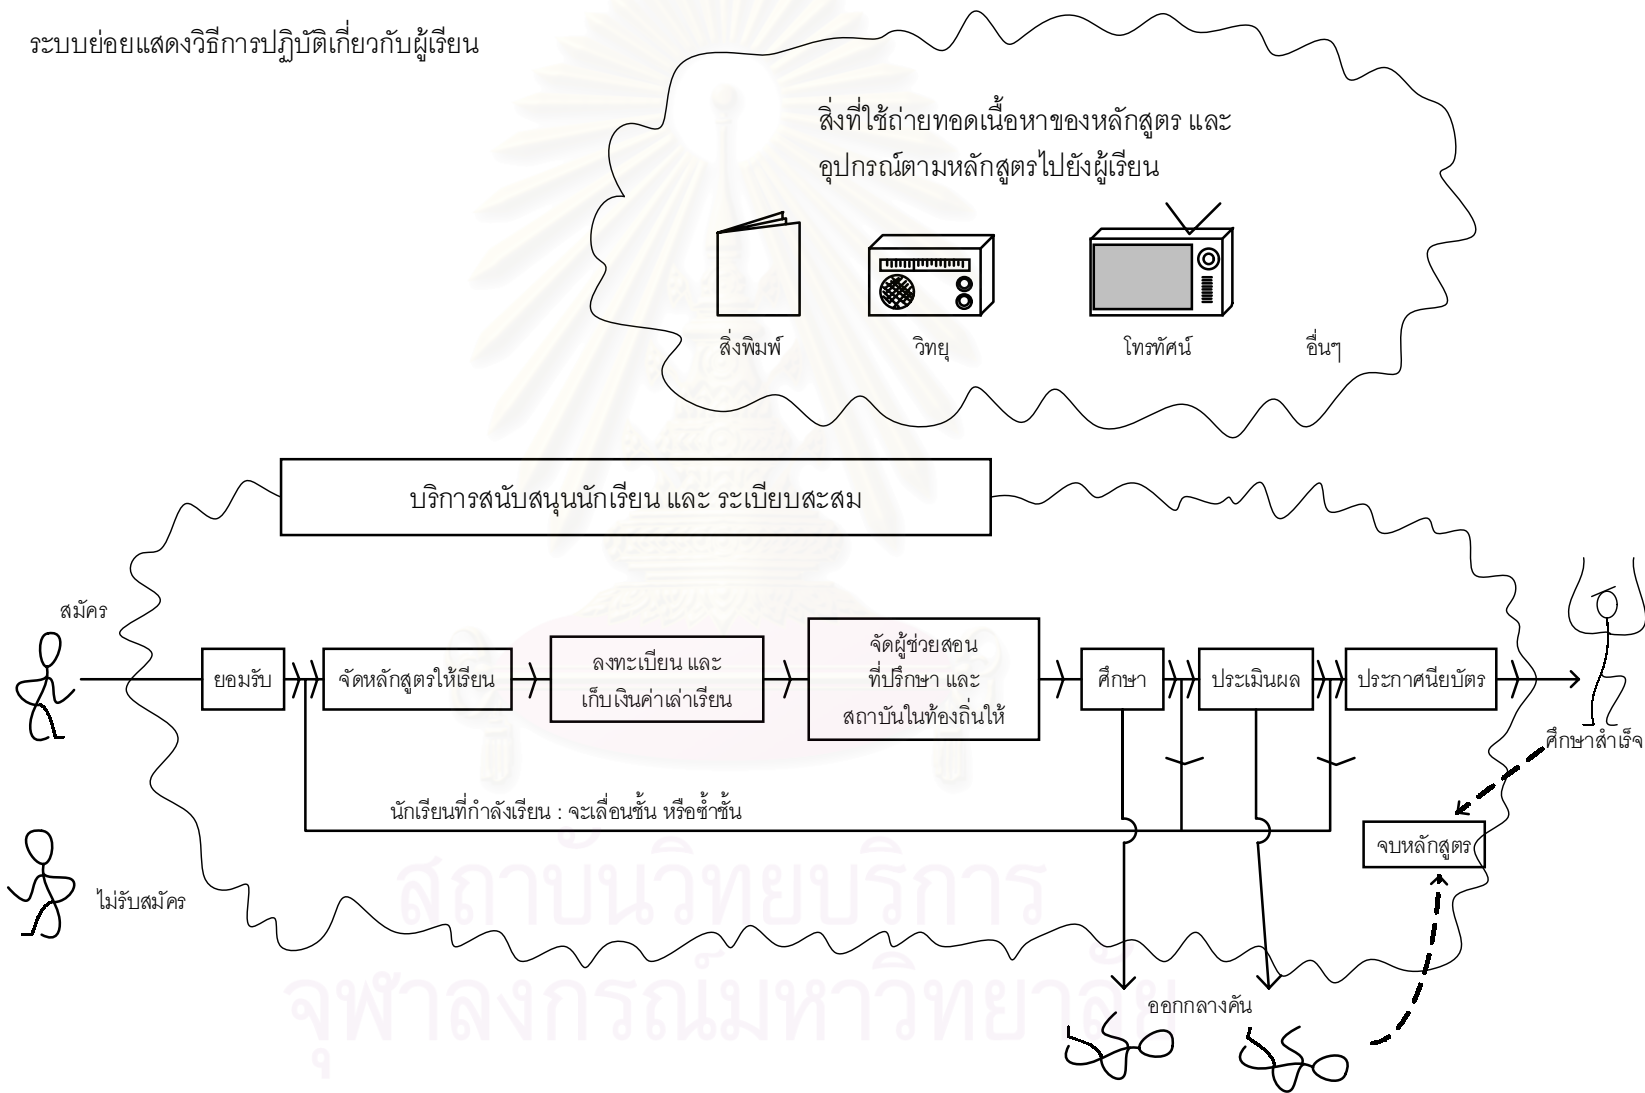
ระบบย่อยแสดงวิธีการปฏิบัติเกี่ยวกับผู้เรียน

สิ่งที่ใช้ถ่ายทอดเนื้อหาของหลักสูตร และ อุปกรณ์ตามหลักสูตรไปยังผู้เรียน

สิ่งพิมพ์

วิทยุ

โทรทัศน์

อื่นๆ

บริการสนับสนุนนักเรียน และ ระเบียบสะสม

สมัคร

ยอมรับ

จัดหลักสูตรให้เรียน

ลงทะเบียน และ เก็บเงินค่าเล่าเรียน

จัดผู้ช่วยสอน ที่ปรึกษา และ สถาบันในท้องถิ่นให้

ศึกษา

ประเมินผล

ประกาศนียบัตร

ศึกษาสำเร็จ

นักเรียนที่กำลังเรียน : จะเลื่อนชั้น หรือซ้ำชั้น

จบหลักสูตร

ไม่รับสมัคร

ออกกลางคัน

สถาบันวิทยบริการ
จุฬาลงกรณ์มหาวิทยาลัย